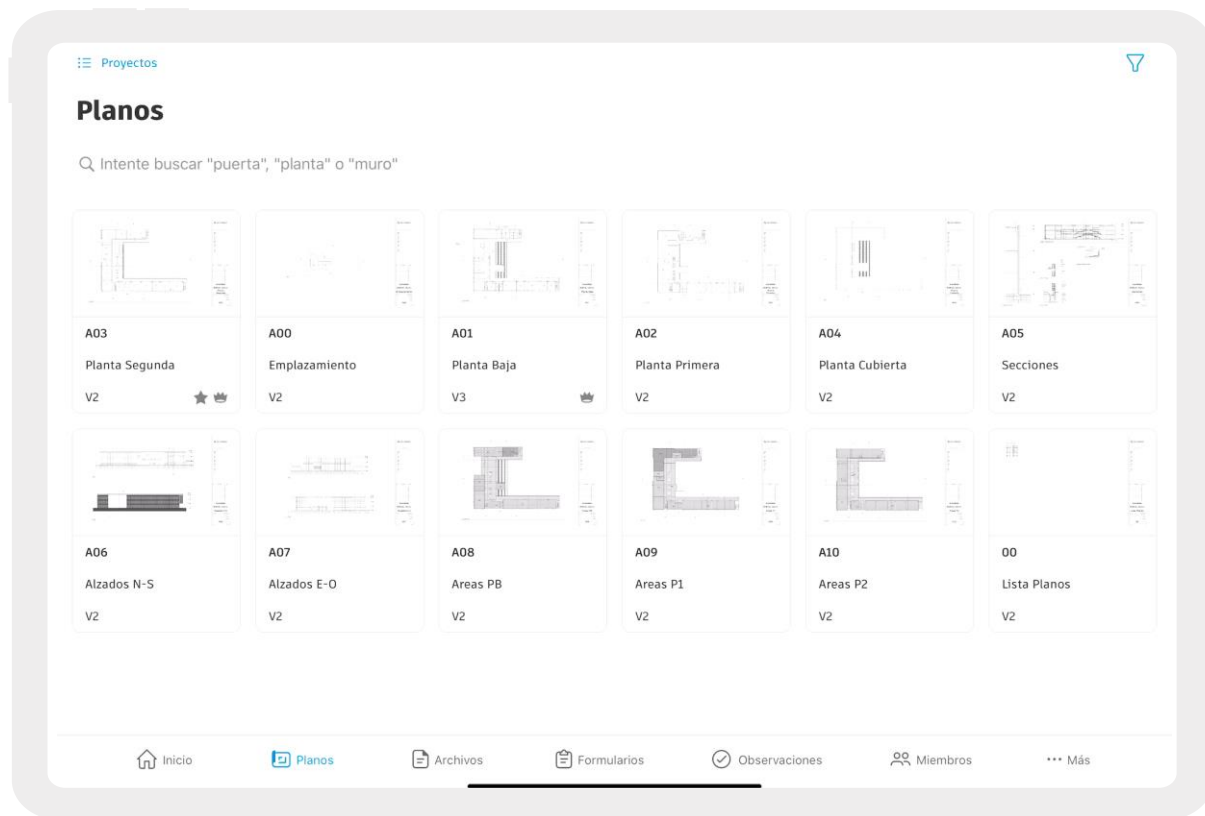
Proyectos

Planos

Intente buscar "puerta", "planta" o "muro"

A03
Planta Segunda
V2

A00
Emplazamiento
V2

A01
Planta Baja
V3

A02
Planta Primera
V2

A04
Planta Cubierta
V2

A05
Secciones
V2

A06
Alzados N-S
V2

A07
Alzados E-O
V2

A08
Areas PB
V2

A09
Areas P1
V2

A10
Areas P2
V2

00
Lista Planos
V2

Inicio
Planos
Archivos
Formularios
Observaciones
Miembros
··· Más